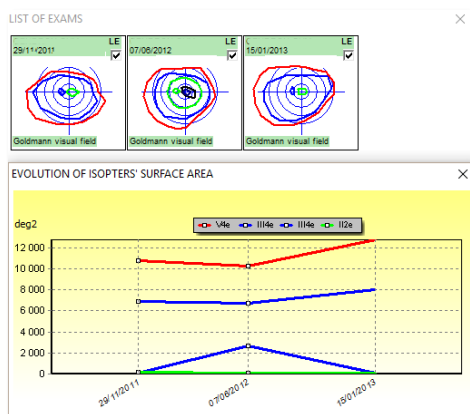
LIST OF EXAMS

29/11/2011 LE
Goldmann visual field

07/06/2012 LE
Goldmann visual field

15/01/2013 LE
Goldmann visual field

EVOLUTION OF ISOPTERS' SURFACE AREA

deg2

V4e III4e III4e II2e

12 000
10 000
8 000
6 000
4 000
2 000
0

29/11/2011
07/06/2012
15/01/2013